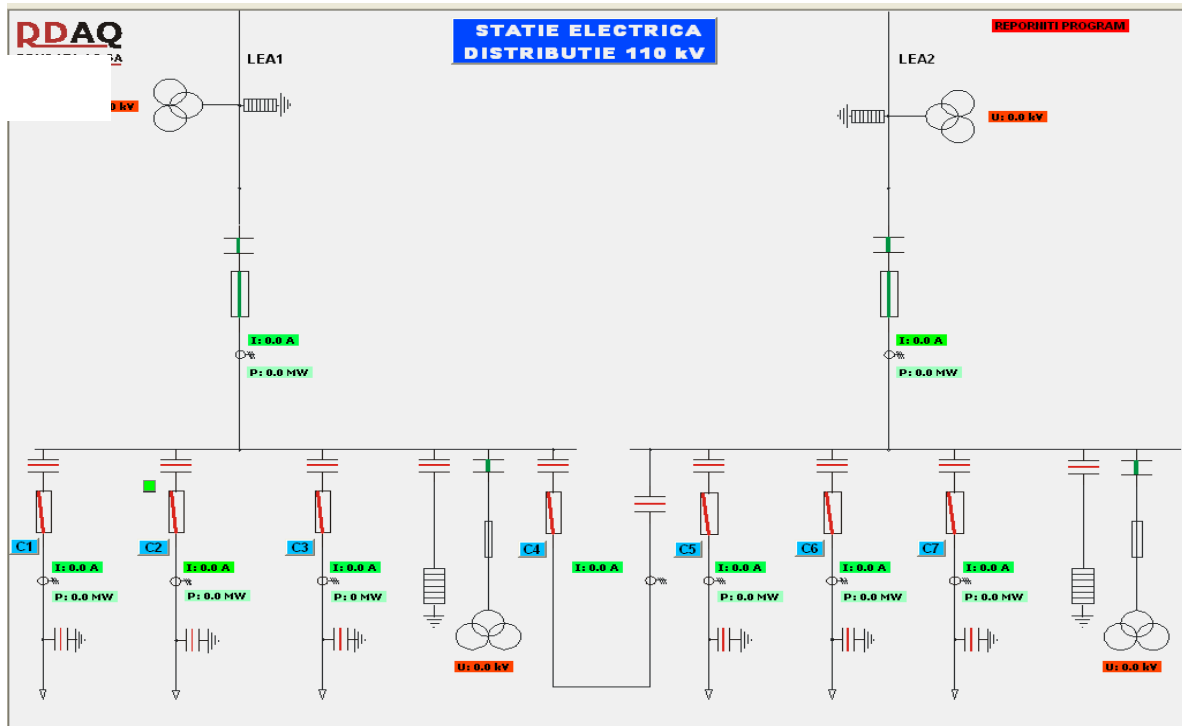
RDAQ

STATIE ELECTRICA
DISTRIBUTIE 110 kV

REPORNITI PROGRAM

LEA1

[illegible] kV

LEA2

U: 0.0 kV

I: 0.0 A

P: 0.0 MW

I: 0.0 A

P: 0.0 MW

C1

I: 0.0 A

P: 0.0 MW

C2

I: 0.0 A

P: 0.0 MW

C3

I: 0.0 A

P: 0 MW

U: 0.0 kV

C4

I: 0.0 A

C5

I: 0.0 A

P: 0.0 MW

C6

I: 0.0 A

P: 0.0 MW

C7

I: 0.0 A

P: 0.0 MW

U: 0.0 kV